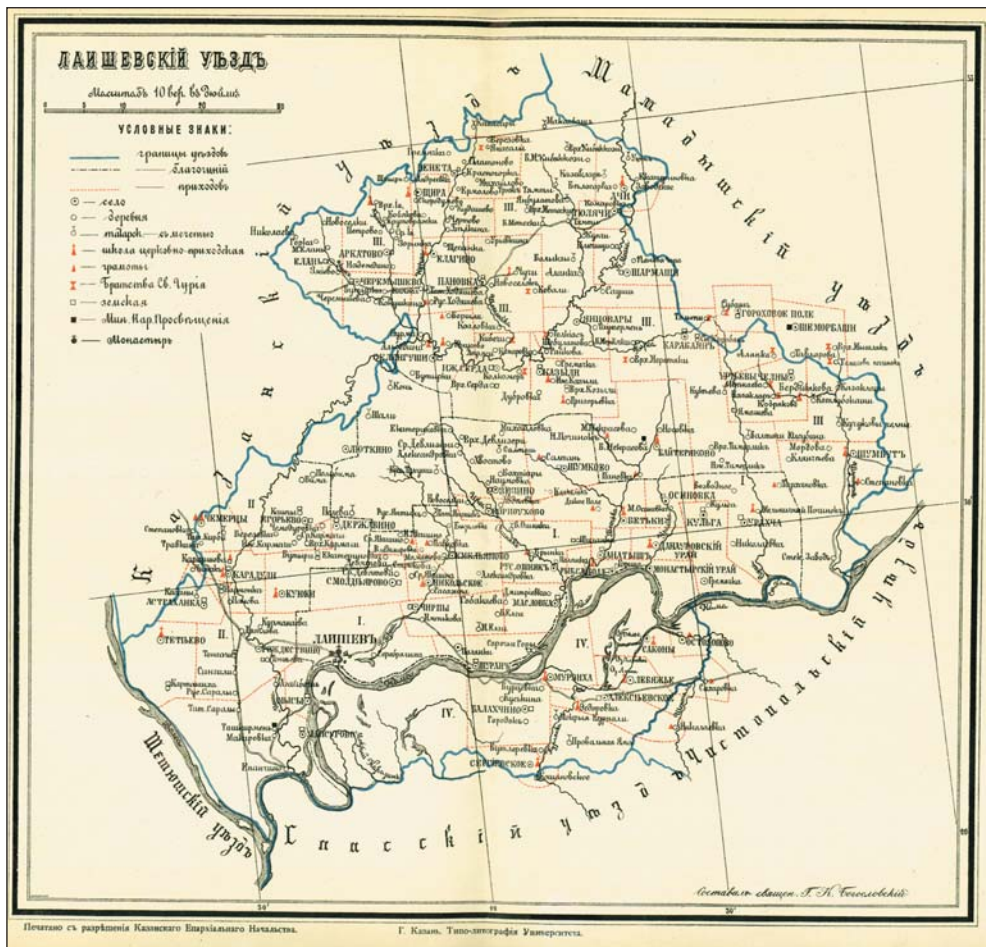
ЛАИШЕВСКІЙ УѢЗДЪ

Масштабъ 10 вер. въ 1 дюймѣ

0 5 10 20 30

УСЛОВНЫЕ ЗНАКИ:

границы уѣздовъ
благочиній
приходовъ
село
деревня
татарск. съ мечетью
школа церковно-приходская
грамоты
Братства Св. Гурія
земская
Мин. Нар. Просвѣщенія
Монастырь

Мамадышскій уѣздъ

Казанскій уѣздъ

Чистопольскій уѣздъ

Спасскій уѣздъ

Тетюшскій уѣздъ

ЛАИШЕВЪ

Составилъ священ. Г. К. Богословскій

Печатано съ разрѣшенія Казанскаго Епархіальнаго Начальства.

Г. Казань. Типо-литографія Университета.